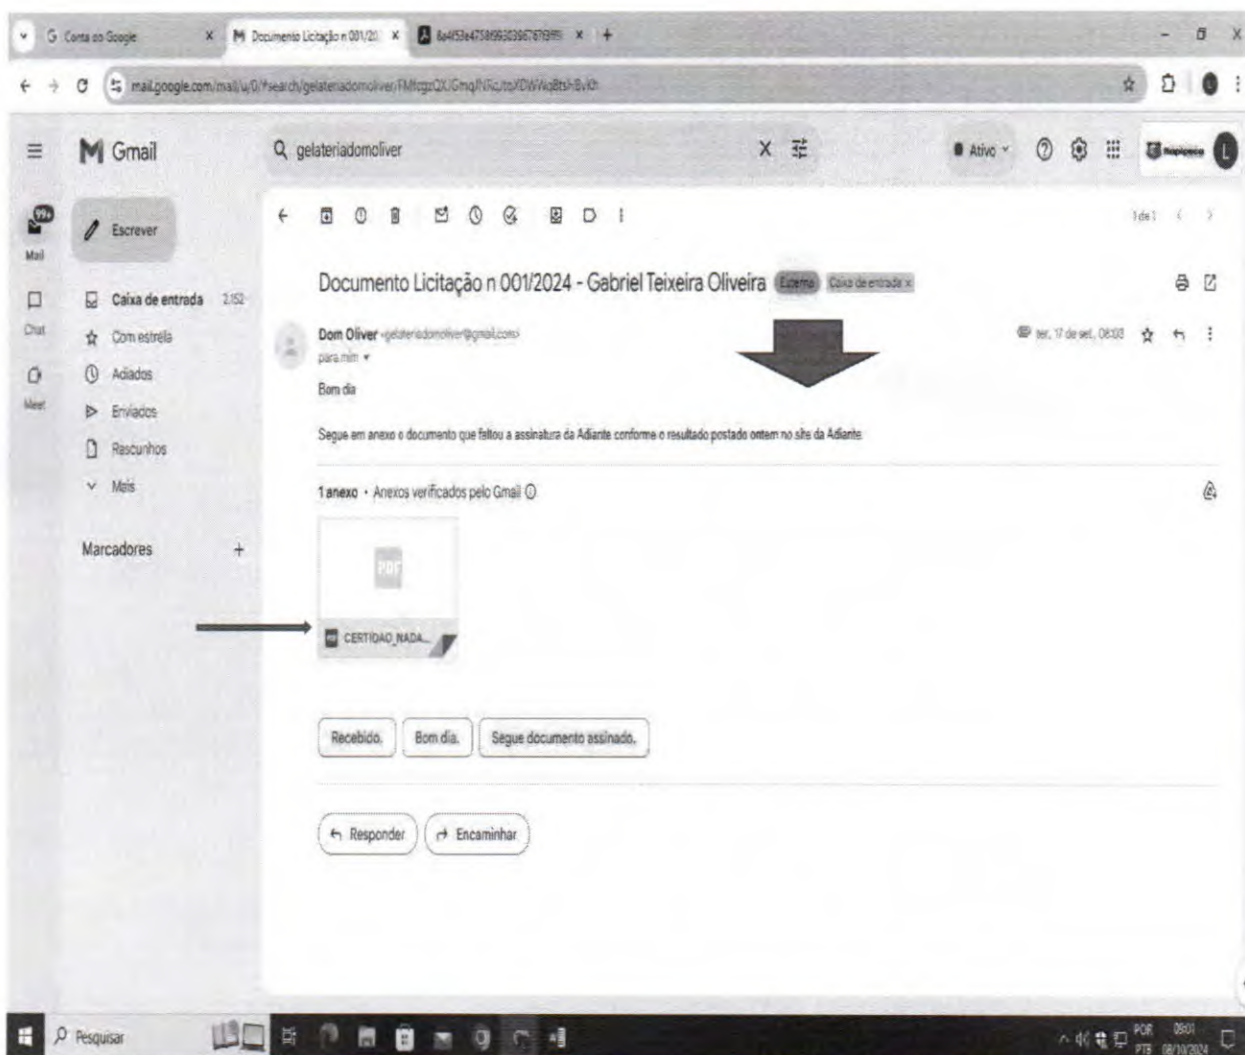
G Conta do Google × M Documento Licitação n 001/20 × 8a4f58e4758f6503967679f9ff × +

mail.google.com/mail/u/0/#search/gelateriadomoliver/FMfcgzQXJGmqNGcJtsXDWNqBtshBvKh

M Gmail

Q gelateriadomoliver

Ativo

99+ Mail

Chat

Meet

Escrever

Caixa de entrada 2.152

Com estrela

Adiados

Enviados

Rascunhos

Mais

Marcadores +

1 de 1

Documento Licitação n 001/2024 - Gabriel Teixeira Oliveira Externa Caixa de entrada ×

Dom Oliver <gelateriadomoliver@gmail.com>

para mim

ter., 17 de set., 08:08

Bom dia

Segue em anexo o documento que faltou a assinatura da Adiante conforme o resultado postado ontem no site da Adiante

1 anexo • Anexos verificados pelo Gmail

PDF

CERTIDAO_NADA...

Recebido.

Bom dia.

Segue documento assinado.

Responder

Encaminhar

Pesquisar

POR PTB 08:01 08/10/2024